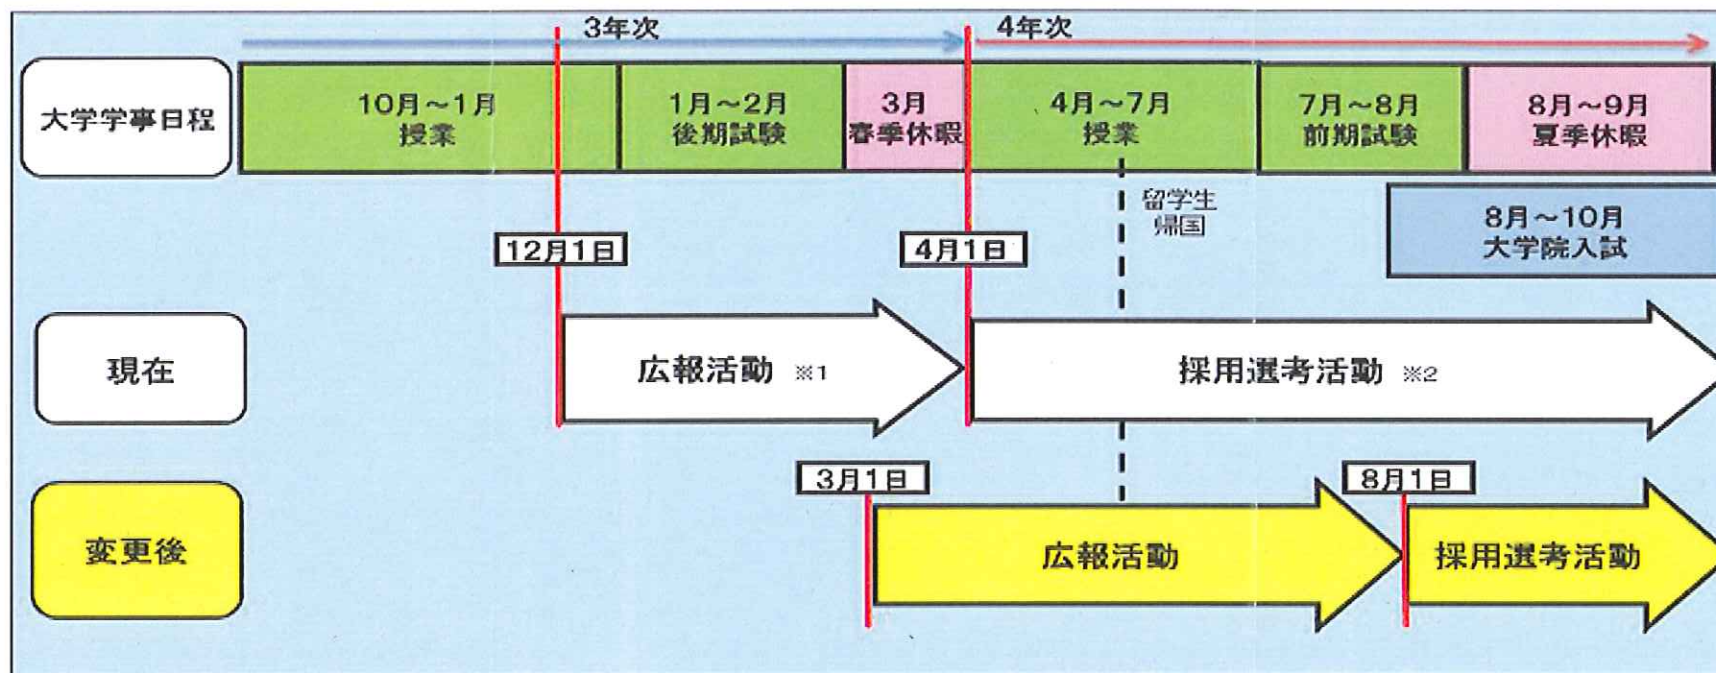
3年次

4年次

大学学事日程

10月～1月
授業

1月～2月
後期試験

3月
春季休暇

4月～7月
授業

7月～8月
前期試験

8月～9月
夏季休暇

留学生
帰国

8月～10月
大学院入試

12月1日

4月1日

現在

広報活動 ※1

採用選考活動 ※2

3月1日

8月1日

変更後

広報活動

採用選考活動